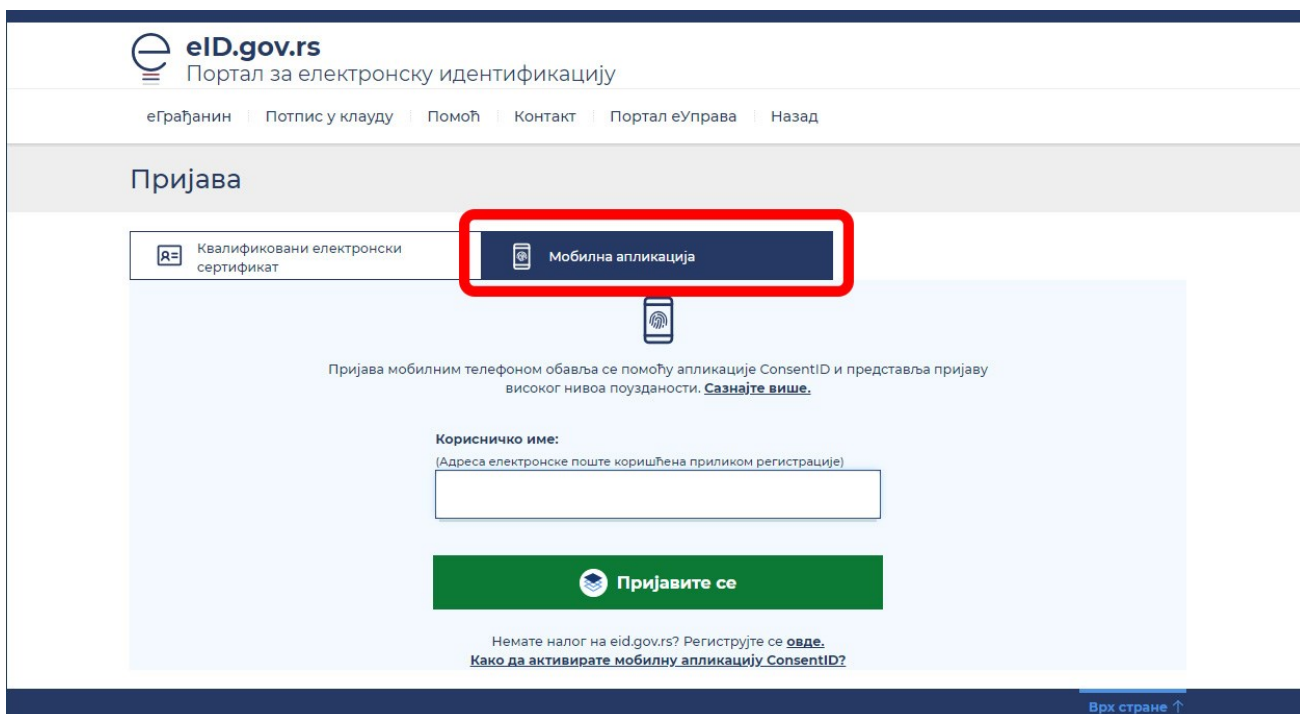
eID.gov.rs
Портал за електронску идентификацију

еГрађанин | Потпис у клауду | Помоћ | Контакт | Портал еУправа | Назад

Пријава

Квалификовани електронски сертификат

Мобилна апликација

Пријава мобилним телефоном обавља се помоћу апликације ConsentID и представља пријаву високог нивоа поузданости. Сазнајте више.

Корисничко име:
(Адреса електронске поште коришћена приликом регистрације)

Пријавите се

Немате налог на eid.gov.rs? Региструјте се овде.
Како да активирате мобилну апликацију ConsentID?

Врх стране ↑